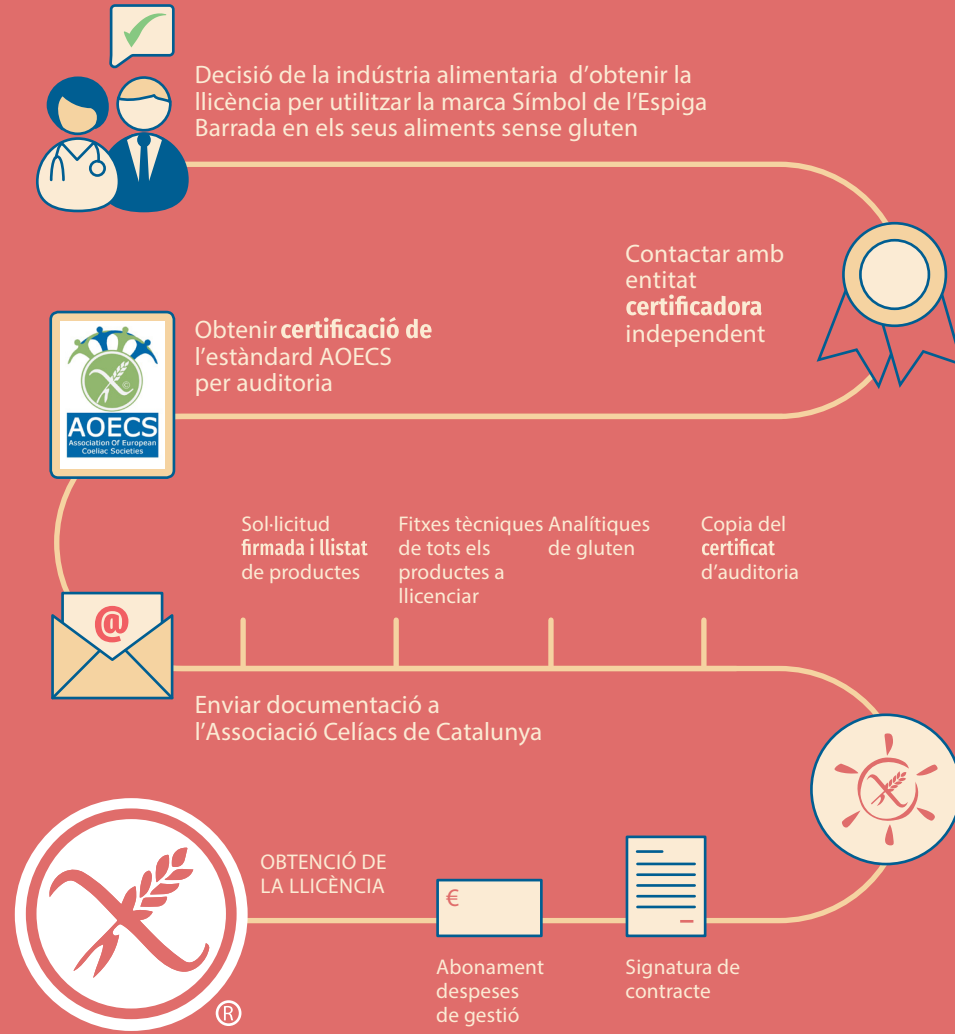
Decisió de la indústria alimentaria d'obtenir la llicència per utilitzar la marca Símbol de l'Espiga Barrada en els seus aliments sense gluten

Contactar amb entitat **certificadora** independent

Obtenir **certificació de** l'estàndard AOECS per auditoria

AOECS
Association Of European Coeliac Societies

Sol·licitud **firmada i llistat** de productes

Fitxes tècniques de tots els productes a llicenciar

Analítiques de gluten

Copia del **certificat** d'auditoria

@

Enviar documentació a l'Associació Celíacs de Catalunya

OBTENCIÓ DE LA LLICÈNCIA

€

Abonament despeses de gestió

Signatura de contracte

®